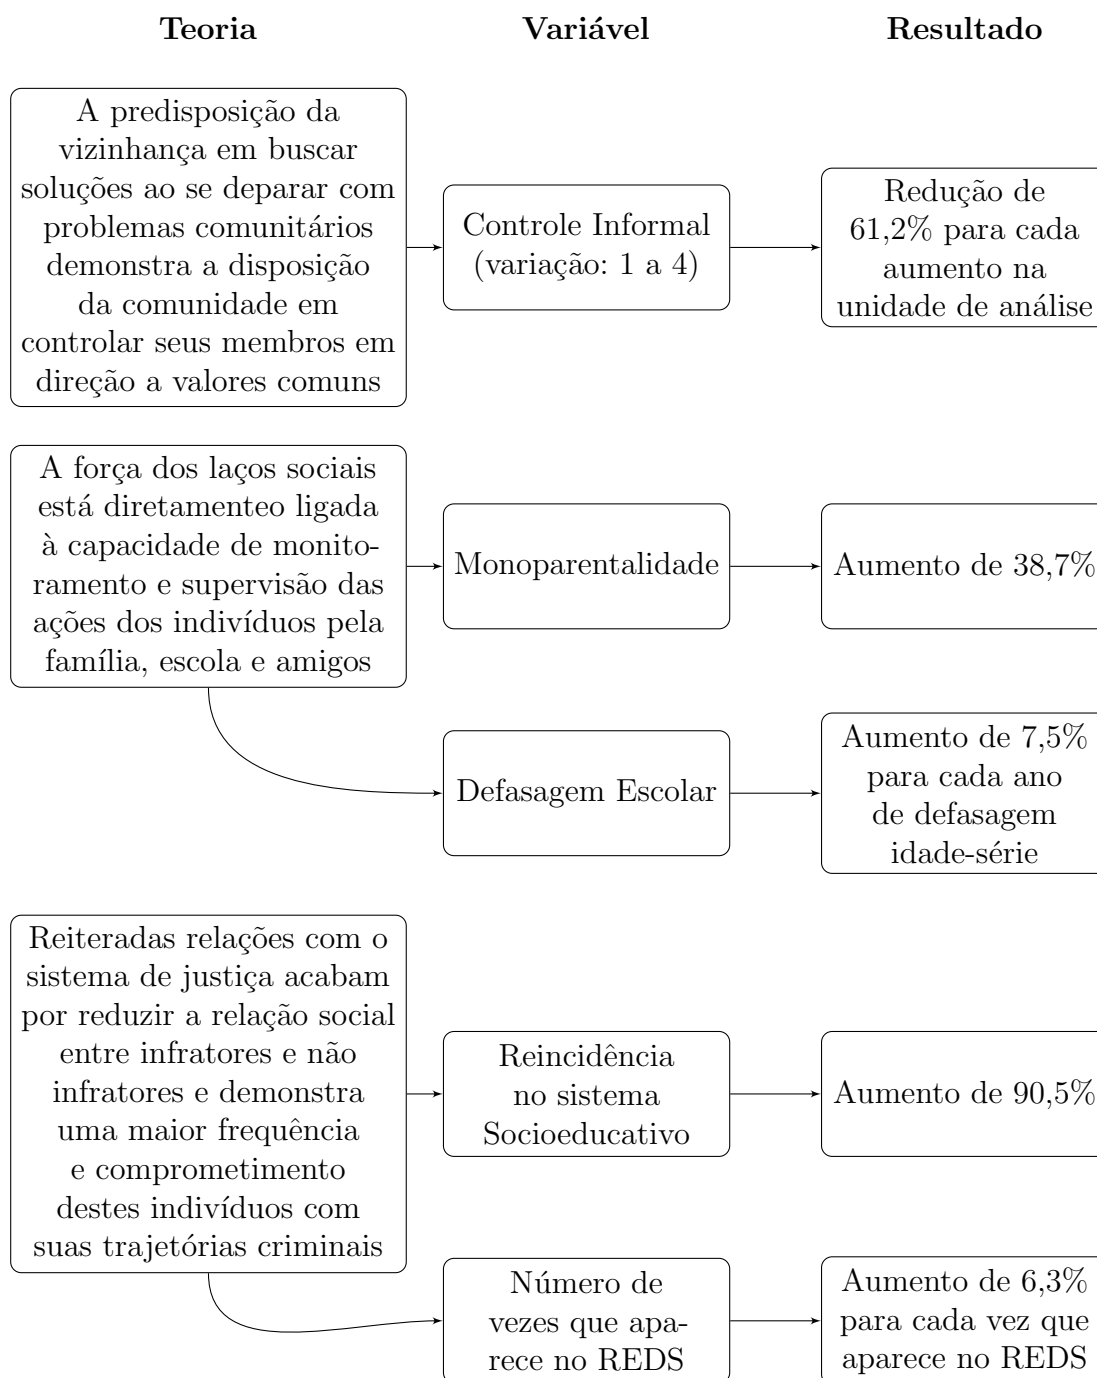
Teoria

Variável

Resultado

A predisposição da vizinhança em buscar soluções ao se deparar com problemas comunitários demonstra a disposição da comunidade em controlar seus membros em direção a valores comuns

Controle Informal (variação: 1 a 4)

Redução de 61,2% para cada aumento na unidade de análise

A força dos laços sociais está diretamenteo ligada à capacidade de monitoramento e supervisão das ações dos indivíduos pela família, escola e amigos

Monoparentalidade

Aumento de 38,7%

Defasagem Escolar

Aumento de 7,5% para cada ano de defasagem idade-série

Reiteradas relações com o sistema de justiça acabam por reduzir a relação social entre infratores e não infratores e demonstra uma maior frequência e comprometimento destes indivíduos com suas trajetórias criminais

Reincidência no sistema Socioeducativo

Aumento de 90,5%

Número de vezes que aparece no REDS

Aumento de 6,3% para cada vez que aparece no REDS